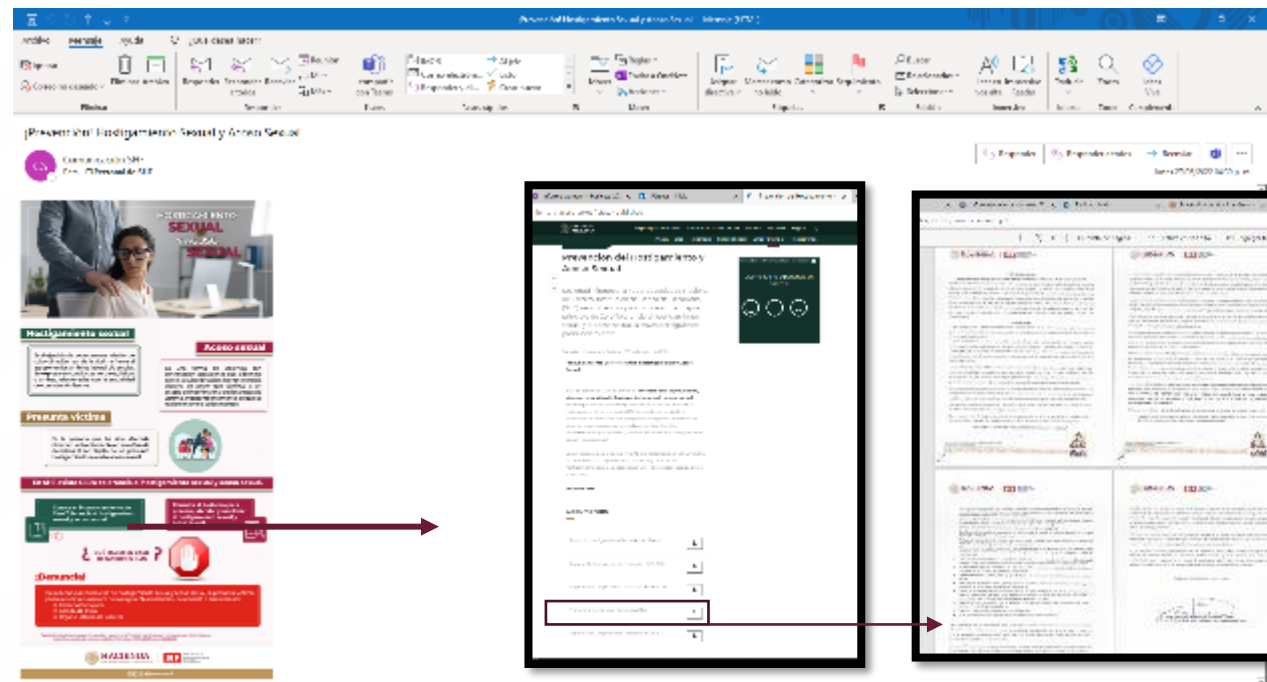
¡Prevención! Hostigamiento Sexual y Acoso Sexual - Mensaje (HTML)

Archivo Mensaje Ayuda ¿Qué desea hacer?

¡Prevención! Hostigamiento Sexual y Acoso Sexual

Comunicación SHF

Responder Responder a todos Reenviar

HOSTIGAMIENTO SEXUAL SEXUAL

Hostigamiento sexual

Acoso sexual

Presunta víctima

¡Denuncia!

Prevención del Hostigamiento y Acoso Sexual